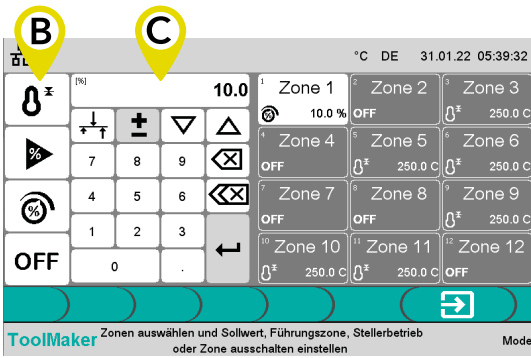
B C

°C DE 31.01.22 05:39:32

[%] 10.0

±

7 8 9
4 5 6
1 2 3
0 .

OFF

1 Zone 1
10.0 %
2 Zone 2
OFF
3 Zone 3
250.0 C
4 Zone 4
OFF
5 Zone 5
250.0 C
6 Zone 6
250.0 C
7 Zone 7
OFF
8 Zone 8
250.0 C
9 Zone 9
250.0 C
10 Zone 10
250.0 C
11 Zone 11
250.0 C
12 Zone 12
OFF

ToolMaker Zonen auswählen und Sollwert, Führungszone, Stellerbetrieb oder Zone ausschalten einstellen

Mode